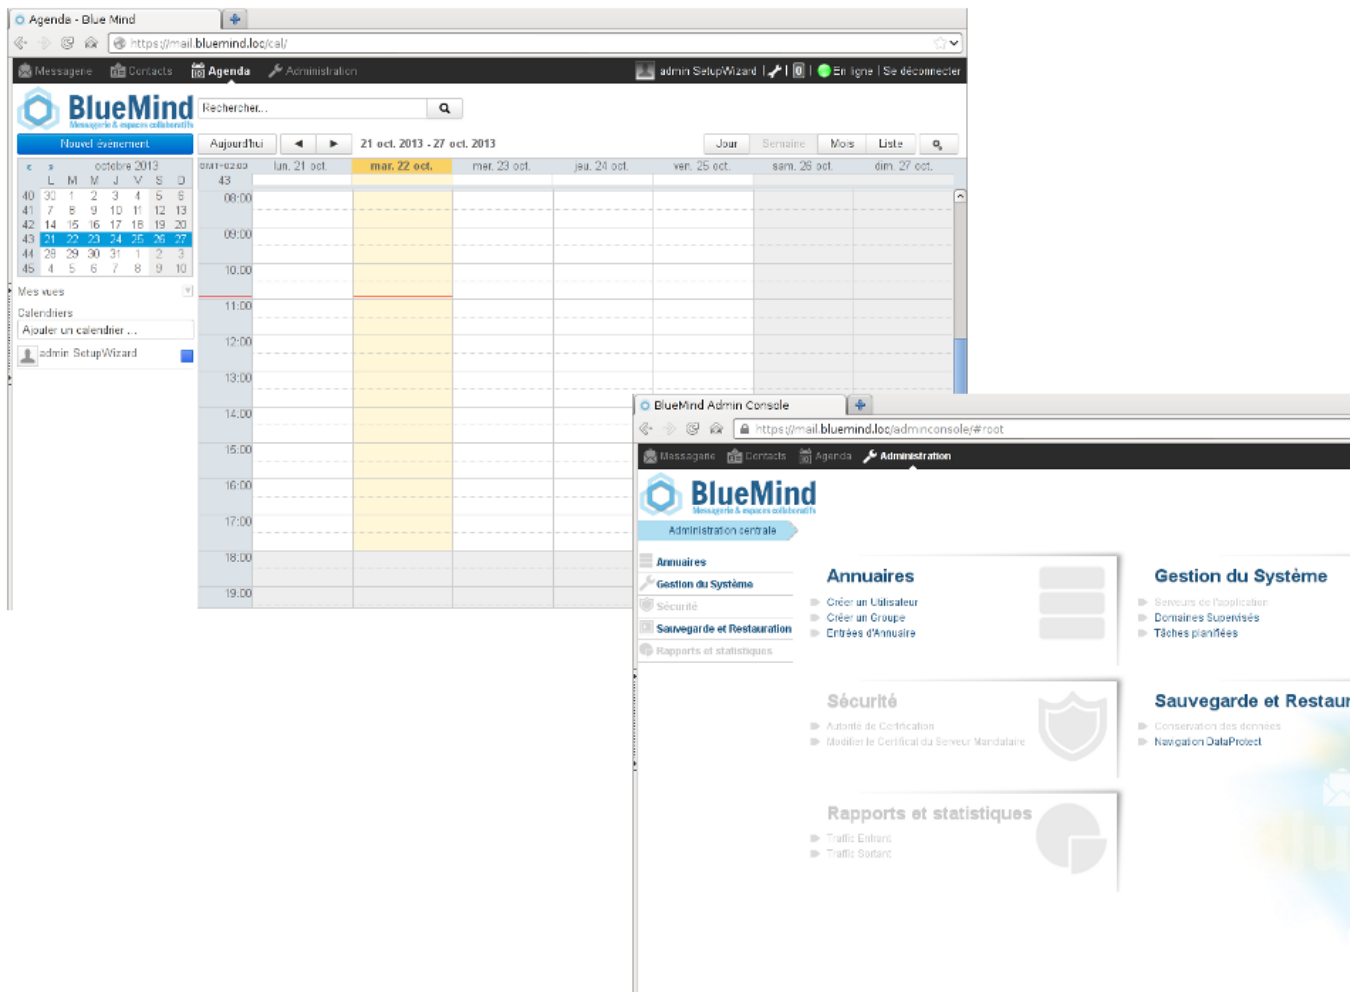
Agenda - Blue Mind

https://mail.bluemind.loc/cal/

Messagerie Contacts Agenda Administration

admin SetupWizard | 0 | En ligne | Se déconnecter

BlueMind
Messagerie & espaces collaboratifs

Rechercher...

Nouvel événement

Aujourd'hui ◄ ► 21 oct. 2013 - 27 oct. 2013

Jour Semaine Mois Liste

« » octobre 2013

| | L | M | M | J | V | S | D |
|---|---|---|---|---|---|---|---|
| 40 | 30 | 1 | 2 | 3 | 4 | 5 | 6 |
| 41 | 7 | 8 | 9 | 10 | 11 | 12 | 13 |
| 42 | 14 | 15 | 16 | 17 | 18 | 19 | 20 |
| 43 | 21 | 22 | 23 | 24 | 25 | 26 | 27 |
| 44 | 28 | 29 | 30 | 31 | 1 | 2 | 3 |
| 45 | 4 | 5 | 6 | 7 | 8 | 9 | 10 |

Mes vues

Calendriers

Ajouter un calendrier ...

admin SetupWizard

GMT+02:00 lun. 21 oct. mar. 22 oct. mer. 23 oct. jeu. 24 oct. ven. 25 oct. sam. 26 oct. dim. 27 oct.

43

08:00
09:00
10:00
11:00
12:00
13:00
14:00
15:00
16:00
17:00
18:00
19:00

BlueMind Admin Console

https://mail.bluemind.loc/adminconsole/#root

Messagerie Contacts Agenda Administration

BlueMind
Messagerie & espaces collaboratifs

Administration centrale

Annuaires
Gestion du Système
Sécurité
Sauvegarde et Restauration
Rapports et statistiques

Annuaires
Créer un Utilisateur
Créer un Groupe
Entrées d'Annuaire

Gestion du Système
Serveurs de l'application
Domaines Supervisés
Tâches planifiées

Sécurité
Autorité de Certification
Modifier le Certificat du Serveur Mandataire

Sauvegarde et Restaur
Conservation des données
Navigation DataProtect

Rapports et statistiques
Trafic Entrant
Trafic Sortant